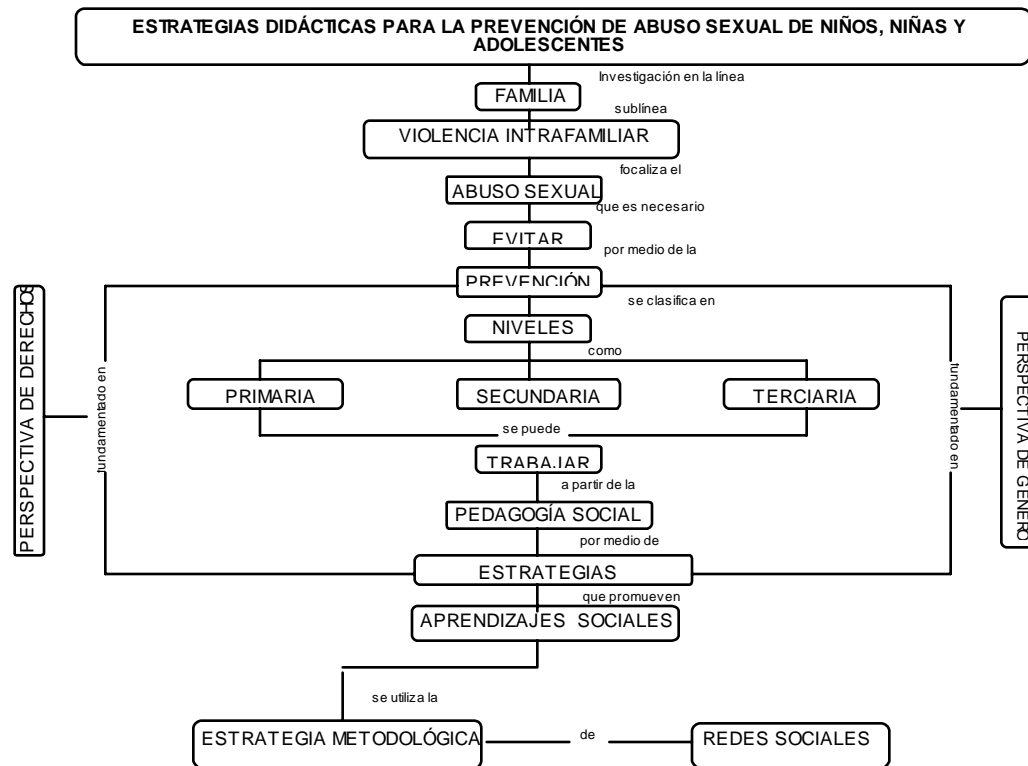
ESTRATEGIAS DIDÁCTICAS PARA LA PREVENCIÓN DE ABUSO SEXUAL DE NIÑOS, NIÑAS Y ADOLESCENTES

Investigación en la línea

FAMILIA

sublínea

VIOLENCIA INTRAFAMILIAR

focaliza el

ABUSO SEXUAL

que es necesario

EVITAR

por medio de la

PREVENCIÓN

se clasifica en

NIVELES

como

PRIMARIA

SECUNDARIA

TERCIARIA

se puede

TRABAJAR

a partir de la

PEDAGOGÍA SOCIAL

por medio de

ESTRATEGIAS

que promueven

APRENDIZAJES SOCIALES

se utiliza la

ESTRATEGIA METODOLÓGICA

de

REDES SOCIALES

PERSPECTIVA DE DERECHOS

fundamentado en

fundamentado en

PERSPECTIVA DE GENERO